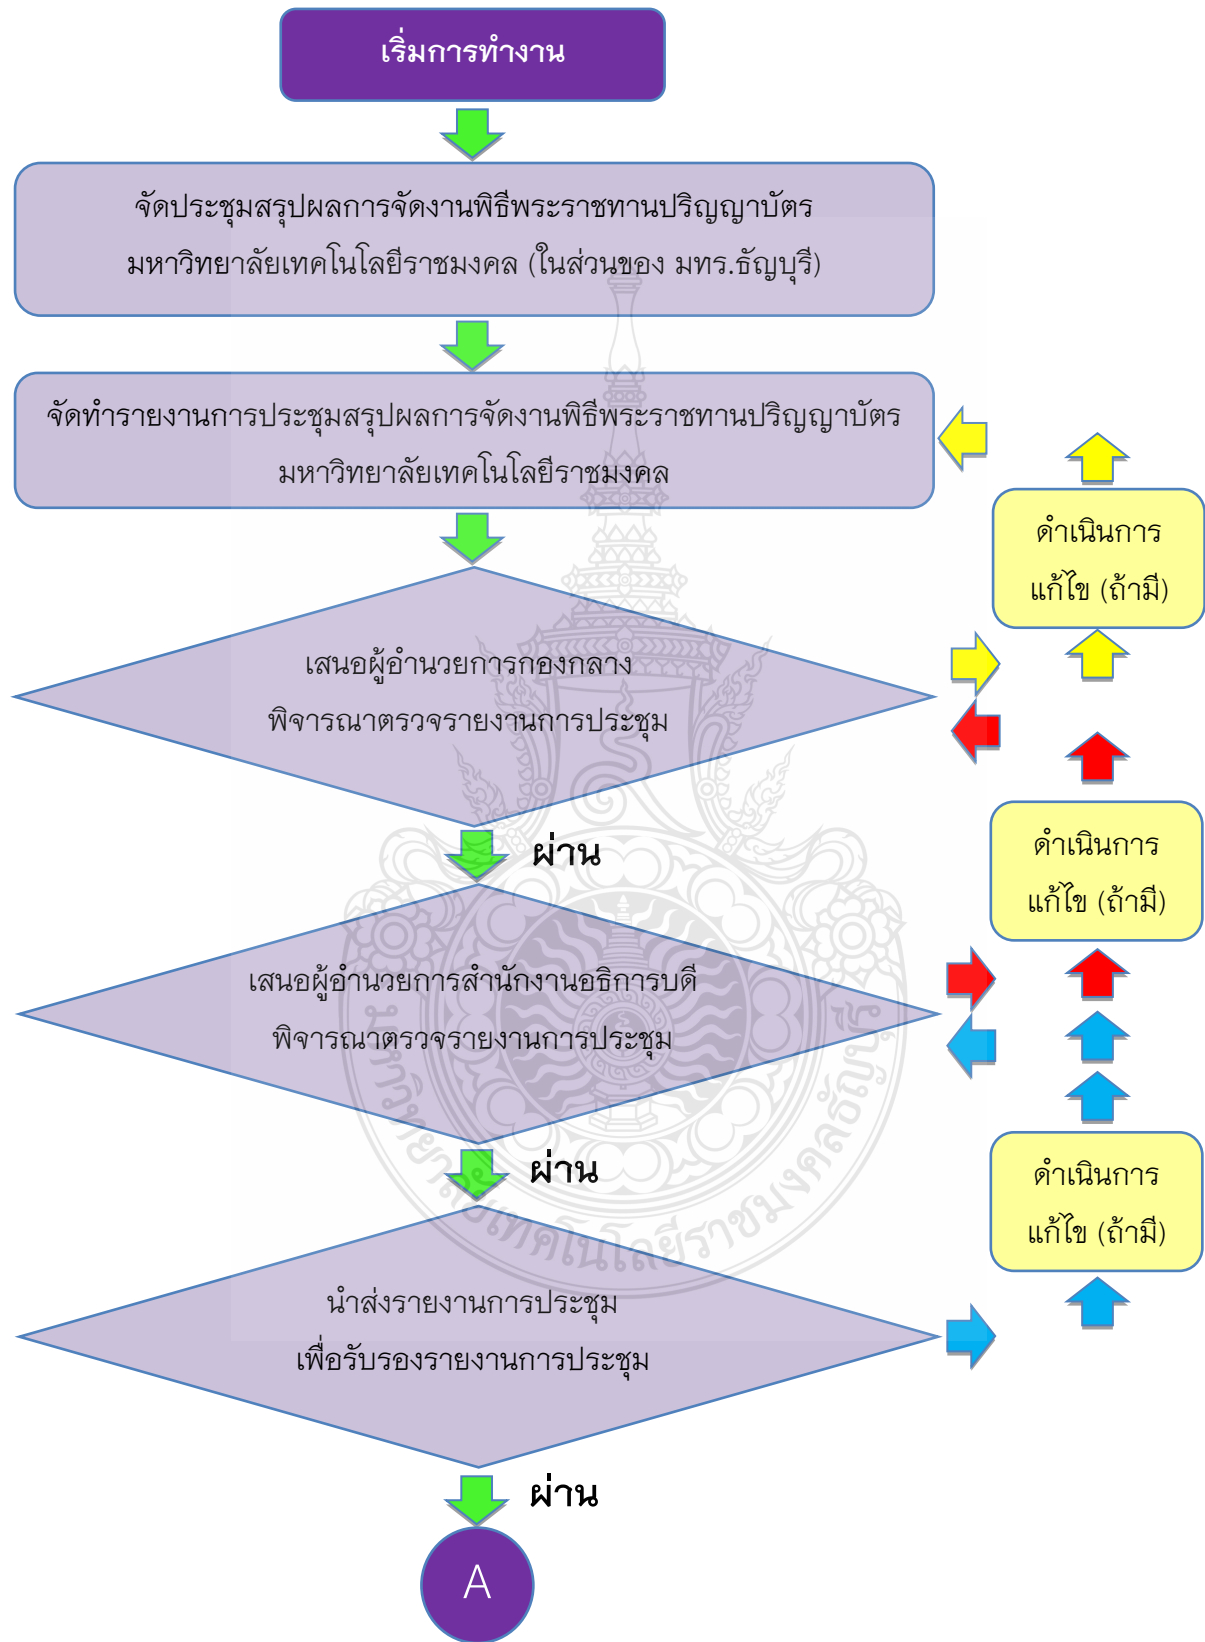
เริ่มการทำงาน

จัดประชุมสรุปผลการจัดงานพิธีพระราชทานปริญญาบัตร มหาวิทยาลัยเทคโนโลยีราชมงคล (ในส่วนของ มทร.ธัญบุรี)

จัดทำรายงานการประชุมสรุปผลการจัดงานพิธีพระราชทานปริญญาบัตร มหาวิทยาลัยเทคโนโลยีราชมงคล

ดำเนินการ แก้ไข (ถ้ามี)

เสนอผู้อำนวยการกองกลาง พิจารณาตรวจรายงานการประชุม

ผ่าน

ดำเนินการ แก้ไข (ถ้ามี)

เสนอผู้อำนวยการสำนักงานอธิการบดี พิจารณาตรวจรายงานการประชุม

ผ่าน

ดำเนินการ แก้ไข (ถ้ามี)

นำส่งรายงานการประชุม เพื่อรับรองรายงานการประชุม

ผ่าน

A